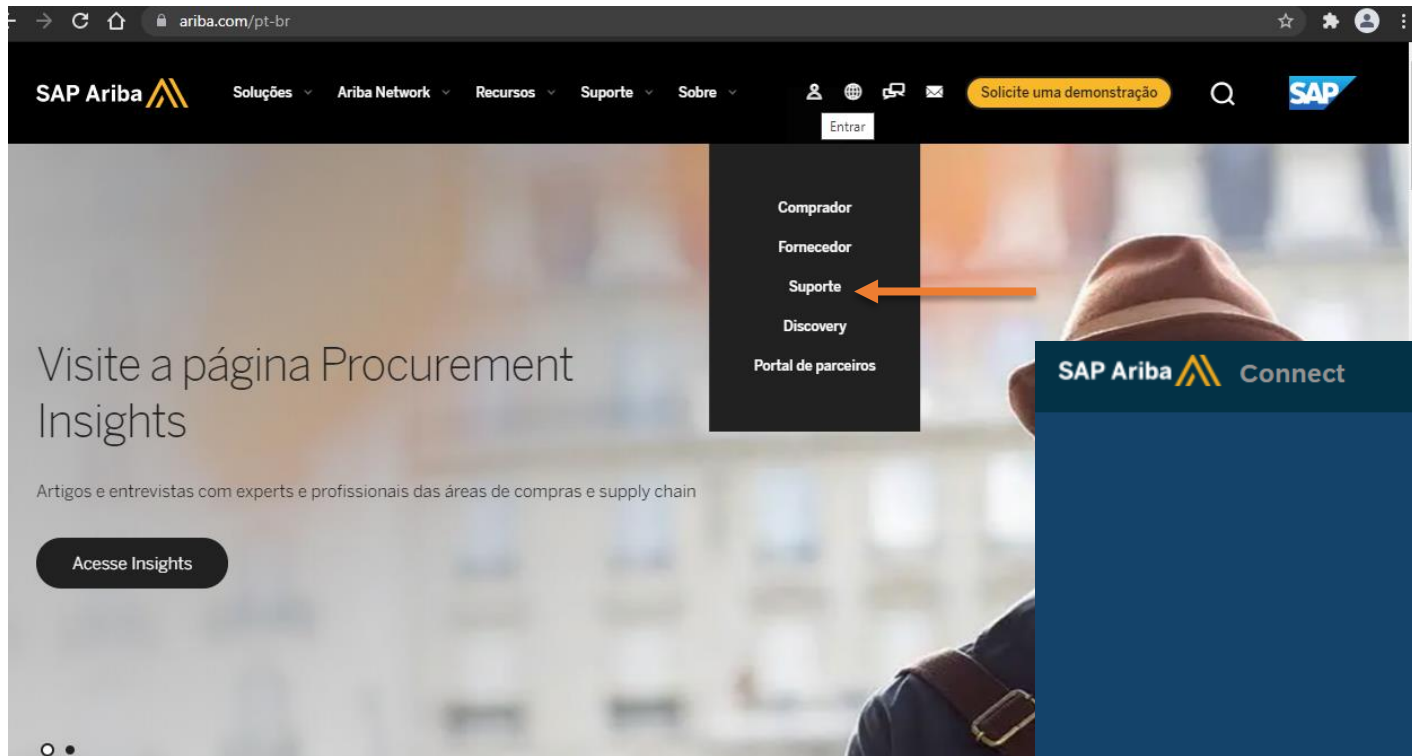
ariba.com/pt-br

SAP Ariba

Soluções Ariba Network Recursos Suporte Sobre

Solicite uma demonstração

SAP

Entrar

Comprador
Fornecedor
Suporte
Discovery
Portal de parceiros

Visite a página Procurement Insights

Artigos e entrevistas com experts e profissionais das áreas de compras e supply chain

Acesse Insights

SAP Ariba Connect